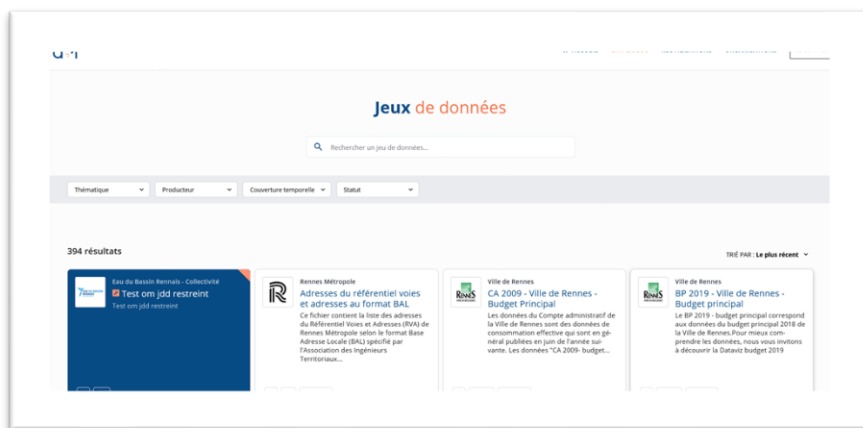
Jeux de données

Rechercher un jeu de données...

Thématique
Producteur
Couverture temporelle
Statut

394 résultats

TRIÉ PAR : Le plus récent

Eau du Bassin Rennais - Collectivité
Test om jdd restreint
Test om jdd restreint

Rennes Métropole
Adresses du référentiel voies et adresses au format BAL
Ce fichier contient la liste des adresses du Référentiel Voies et Adresses (RVA) de Rennes Métropole selon le format Base Adresse Locale (BAL) spécifié par l'Association des Ingénieurs Territoriaux...

Ville de Rennes
CA 2009 - Ville de Rennes - Budget Principal
Les données du Compte administratif de la Ville de Rennes sont des données de consommation effective qui sont en général publiées en juin de l'année suivante. Les données "CA 2009- budget...

Ville de Rennes
BP 2019 - Ville de Rennes - Budget principal
Le BP 2019 - budget principal correspond aux données du budget principal 2018 de la Ville de Rennes.Pour mieux comprendre les données, nous vous invitons à découvrir la Dataviz budget 2019